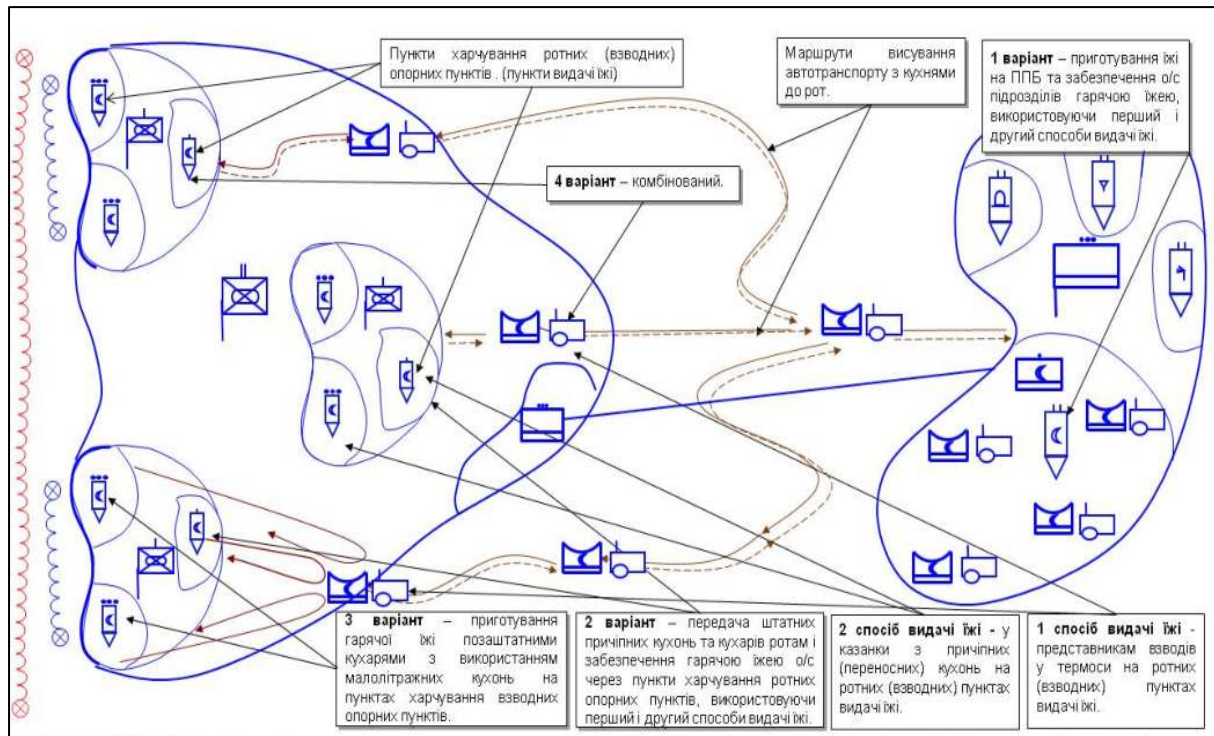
Пункти харчування ротних (взводних) опорних пунктів . (пункти видачі їжі)

Маршрути висування автотранспорту з кухнями до рот.

**1 варіант** – приготування їжі на ППБ та забезпечення о/с підрозділів гарячою їжею, використовуючи перший і другий способи видачі їжі.

**4 варіант** – комбінований.

**3 варіант** – приготування гарячої їжі позаштатними кухарями з використанням малолітражних кухонь на пунктах харчування взводних опорних пунктів.

**2 варіант** – передача штатних причіпних кухонь та кухарів ротам і забезпечення гарячою їжею о/с через пункти харчування ротних опорних пунктів, використовуючи перший і другий способи видачі їжі.

**2 спосіб видачі їжі** - у казанки з причіпних (переносних) кухонь на ротних (взводних) пунктах видачі їжі.

**1 спосіб видачі їжі** - представникам взводів у термоси на ротних (взводних) пунктах видачі їжі.